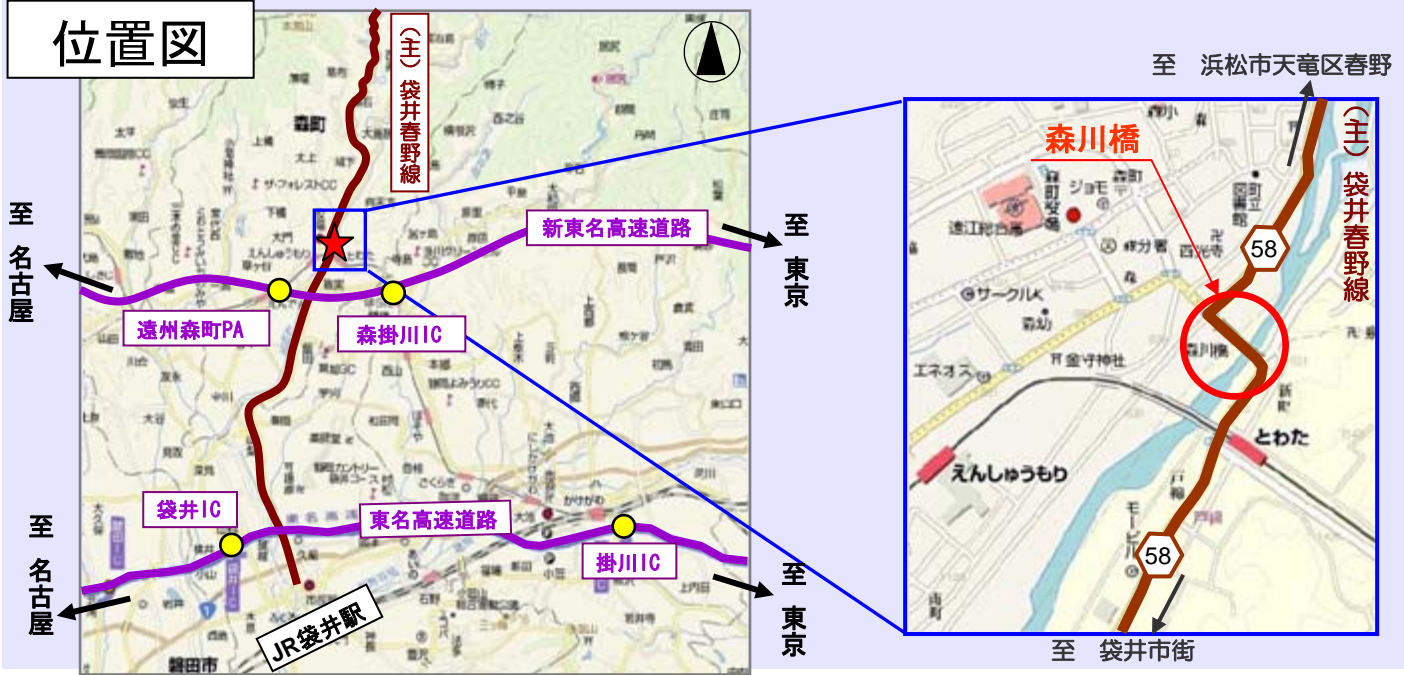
位置図

（主）袋井春野線

森町

至 名古屋

新東名高速道路

至 東京

遠州森町PA

森掛川IC

袋井IC

東名高速道路

掛川IC

至 名古屋

至 東京

JR袋井駅

磐田市

至 浜松市天竜区春野

森川橋

（主）袋井春野線

58

森町役場

ジョモ

遠江総合高

サークルK

金守神社

エネオス

森川橋

えんしゅうもり

とわた

58

至 袋井市街